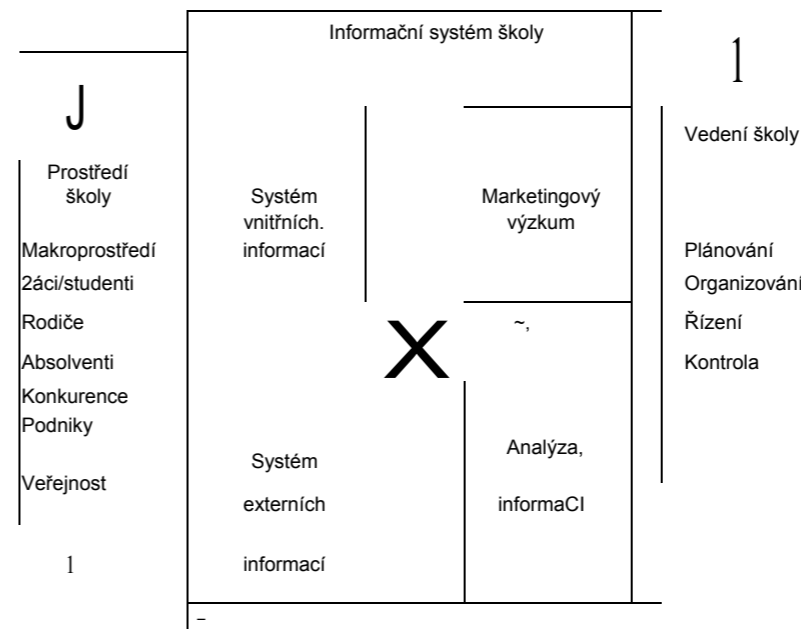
Informační systém školy

J

Prostředí školy

Makroprostředí
2áci/studenti
Rodiče
Absolventi
Konkurence
Podniky
Veřejnost

1

Systém vnitřních. informací

X

Systém

externích

informací

Marketingový výzkum

~,

Analýza,

informaCI

1

Vedení školy

Plánování
Organizování
Řízení
Kontrola

-